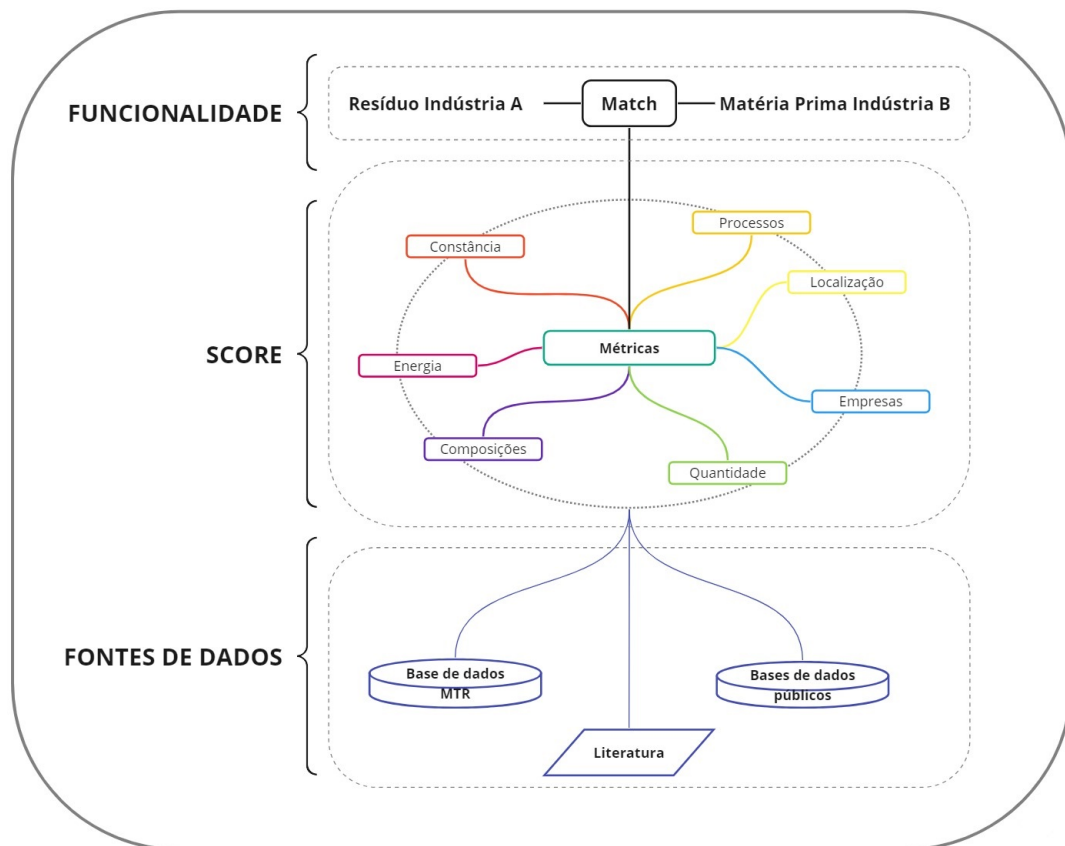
FUNCIONALIDADE

Resíduo Indústria A

Match

Matéria Prima Indústria B

SCORE

Constância

Processos

Localização

Energia

Métricas

Empresas

Composições

Quantidade

FONTES DE DADOS

Base de dados MTR

Bases de dados públicos

Literatura